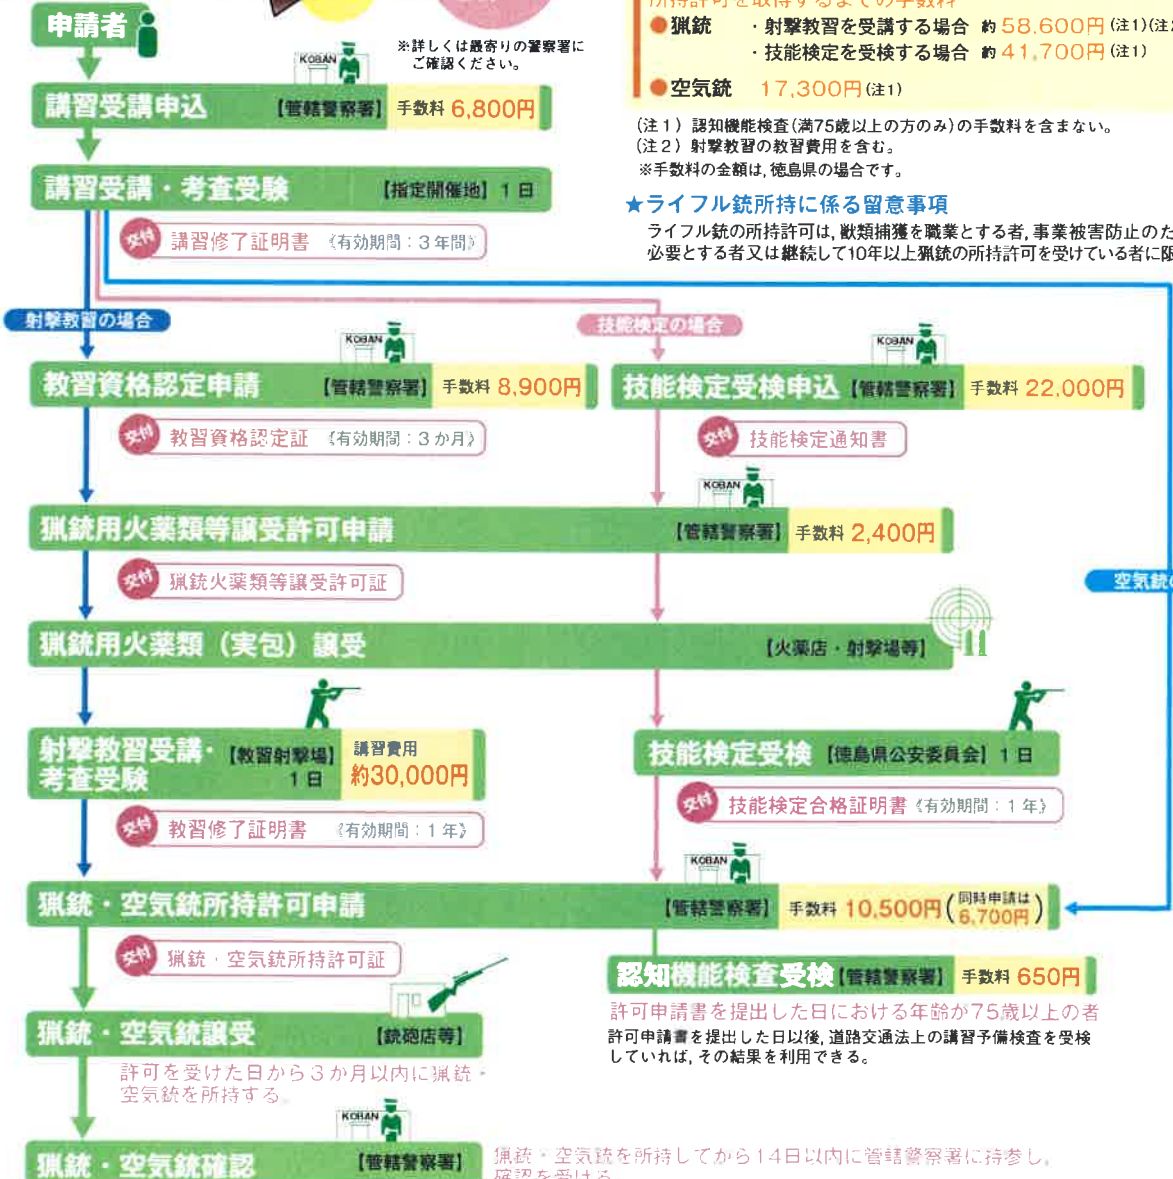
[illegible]所持許可を取得するまでの手数料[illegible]
●猟銃　・射撃教習を受講する場合　約58,600円(注1)(注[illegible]
・技能検定を受検する場合　約41,700円(注1)
●空気銃　17,300円(注1)

(注1) 認知機能検査(満75歳以上の方のみ)の手数料を含まない。
(注2) 射撃教習の教習費用を含む。
※手数料の金額は,徳島県の場合です。

★ライフル銃所持に係る留意事項
ライフル銃の所持許可は,獣類捕獲を職業とする者,事業被害防止のた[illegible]必要とする者又は継続して10年以上猟銃の所持許可を受けている者に限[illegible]

申請者

※詳しくは最寄りの警察署にご確認ください。

KOBAN

講習受講申込　【管轄警察署】手数料 6,800円

講習受講・考査受験　【指定開催地】1日

交付　講習修了証明書《有効期間:3年間》

射撃教習の場合

技能検定の場合

KOBAN

教習資格認定申請　【管轄警察署】手数料 8,900円

交付　教習資格認定証《有効期間:3か月》

KOBAN

技能検定受検申込【管轄警察署】手数料 22,000円

交付　技能検定通知書

KOBAN

猟銃用火薬類等譲受許可申請　【管轄警察署】手数料 2,400円

交付　猟銃火薬類等譲受許可証

空気銃の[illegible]

猟銃用火薬類(実包)譲受　【火薬店・射撃場等】

射撃教習受講・考査受験　【教習射撃場】1日　講習費用 約30,000円

交付　教習修了証明書《有効期間:1年》

技能検定受検　【徳島県公安委員会】1日

交付　技能検定合格証明書《有効期間:1年》

KOBAN

猟銃・空気銃所持許可申請　【管轄警察署】手数料 10,500円(同時申請は 6,700円)

交付　猟銃・空気銃所持許可証

認知機能検査受検【管轄警察署】手数料 650円

許可申請書を提出した日における年齢が75歳以上の者
許可申請書を提出した日以後,道路交通法上の講習予備検査を受検していれば,その結果を利用できる。

猟銃・空気銃譲受　【銃砲店等】

許可を受けた日から3か月以内に猟銃・空気銃を所持する。

KOBAN

猟銃・空気銃確認　【管轄警察署】

猟銃・空気銃を所持してから14日以内に管轄警察署に持参し,確認を受ける。